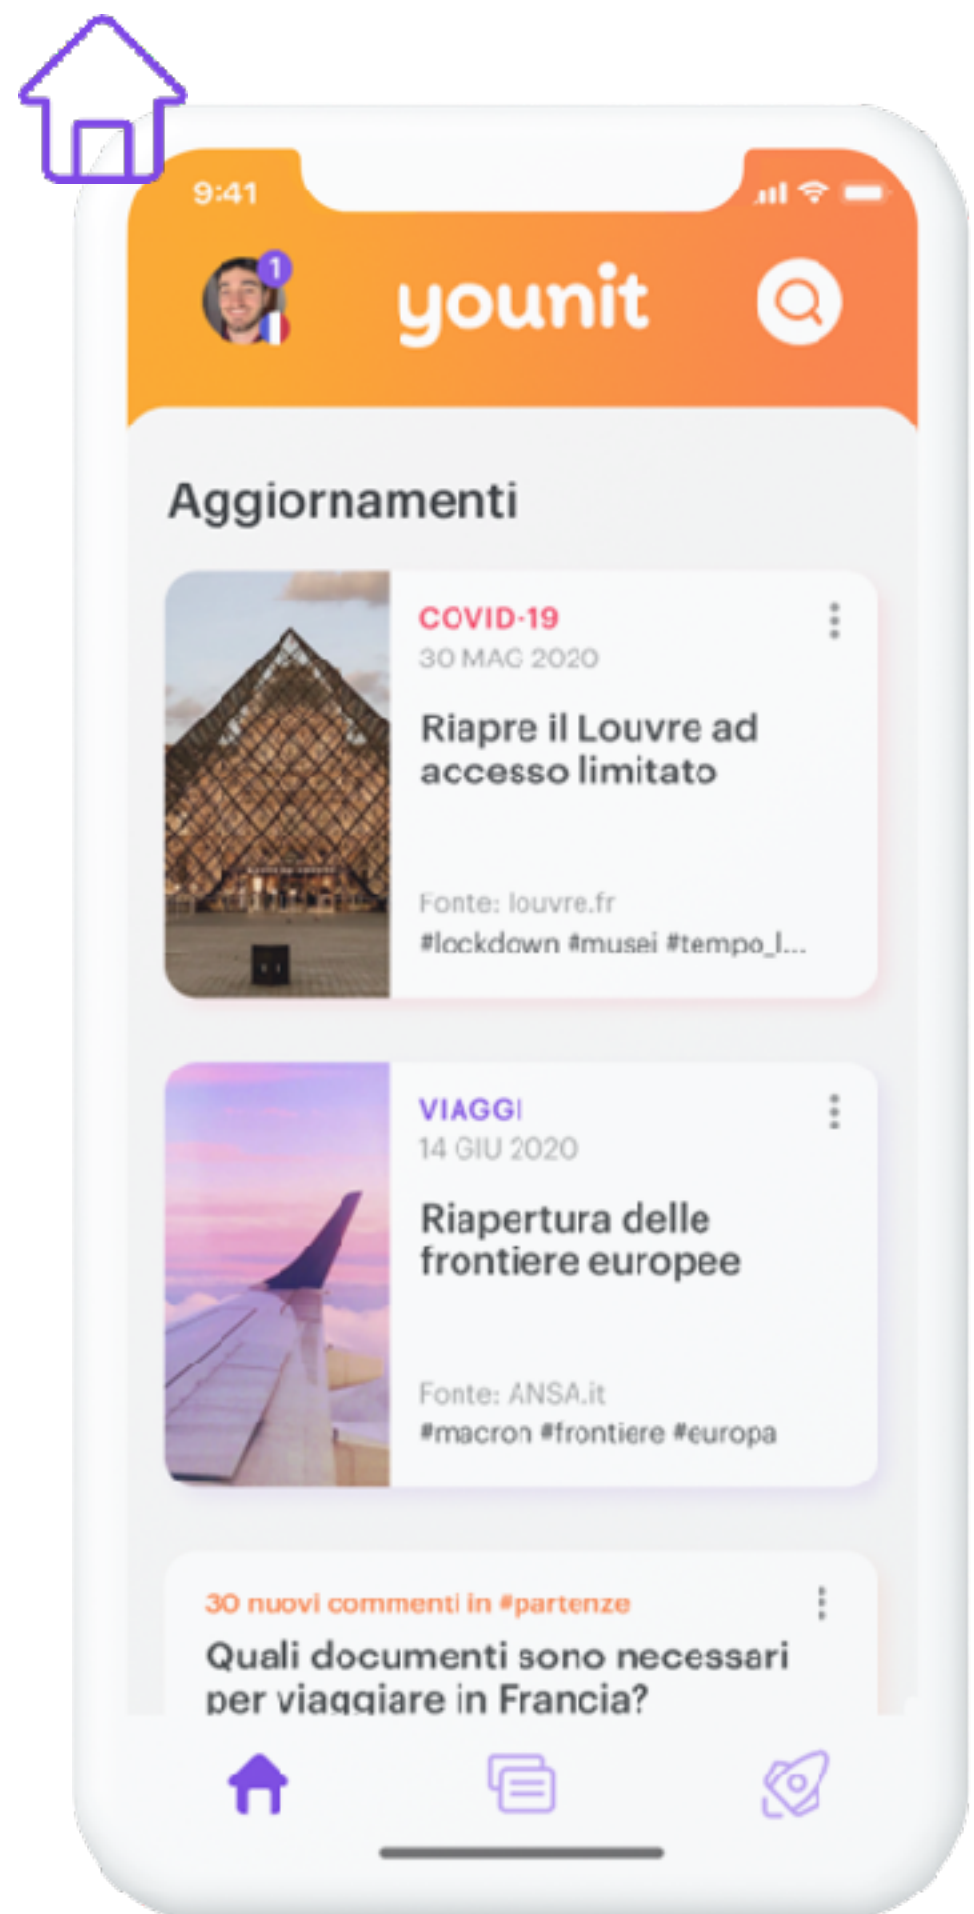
9:41

1

younit

Aggiornamenti

COVID-19
30 MAG 2020

Riapre il Louvre ad accesso limitato

Fonte: louvre.fr
#lockdown #musei #tempo_l...

VIAGGI
14 GIU 2020

Riapertura delle frontiere europee

Fonte: ANSA.it
#macron #frontiere #europa

30 nuovi commenti in #partenze
Quali documenti sono necessari per viaggiare in Francia?